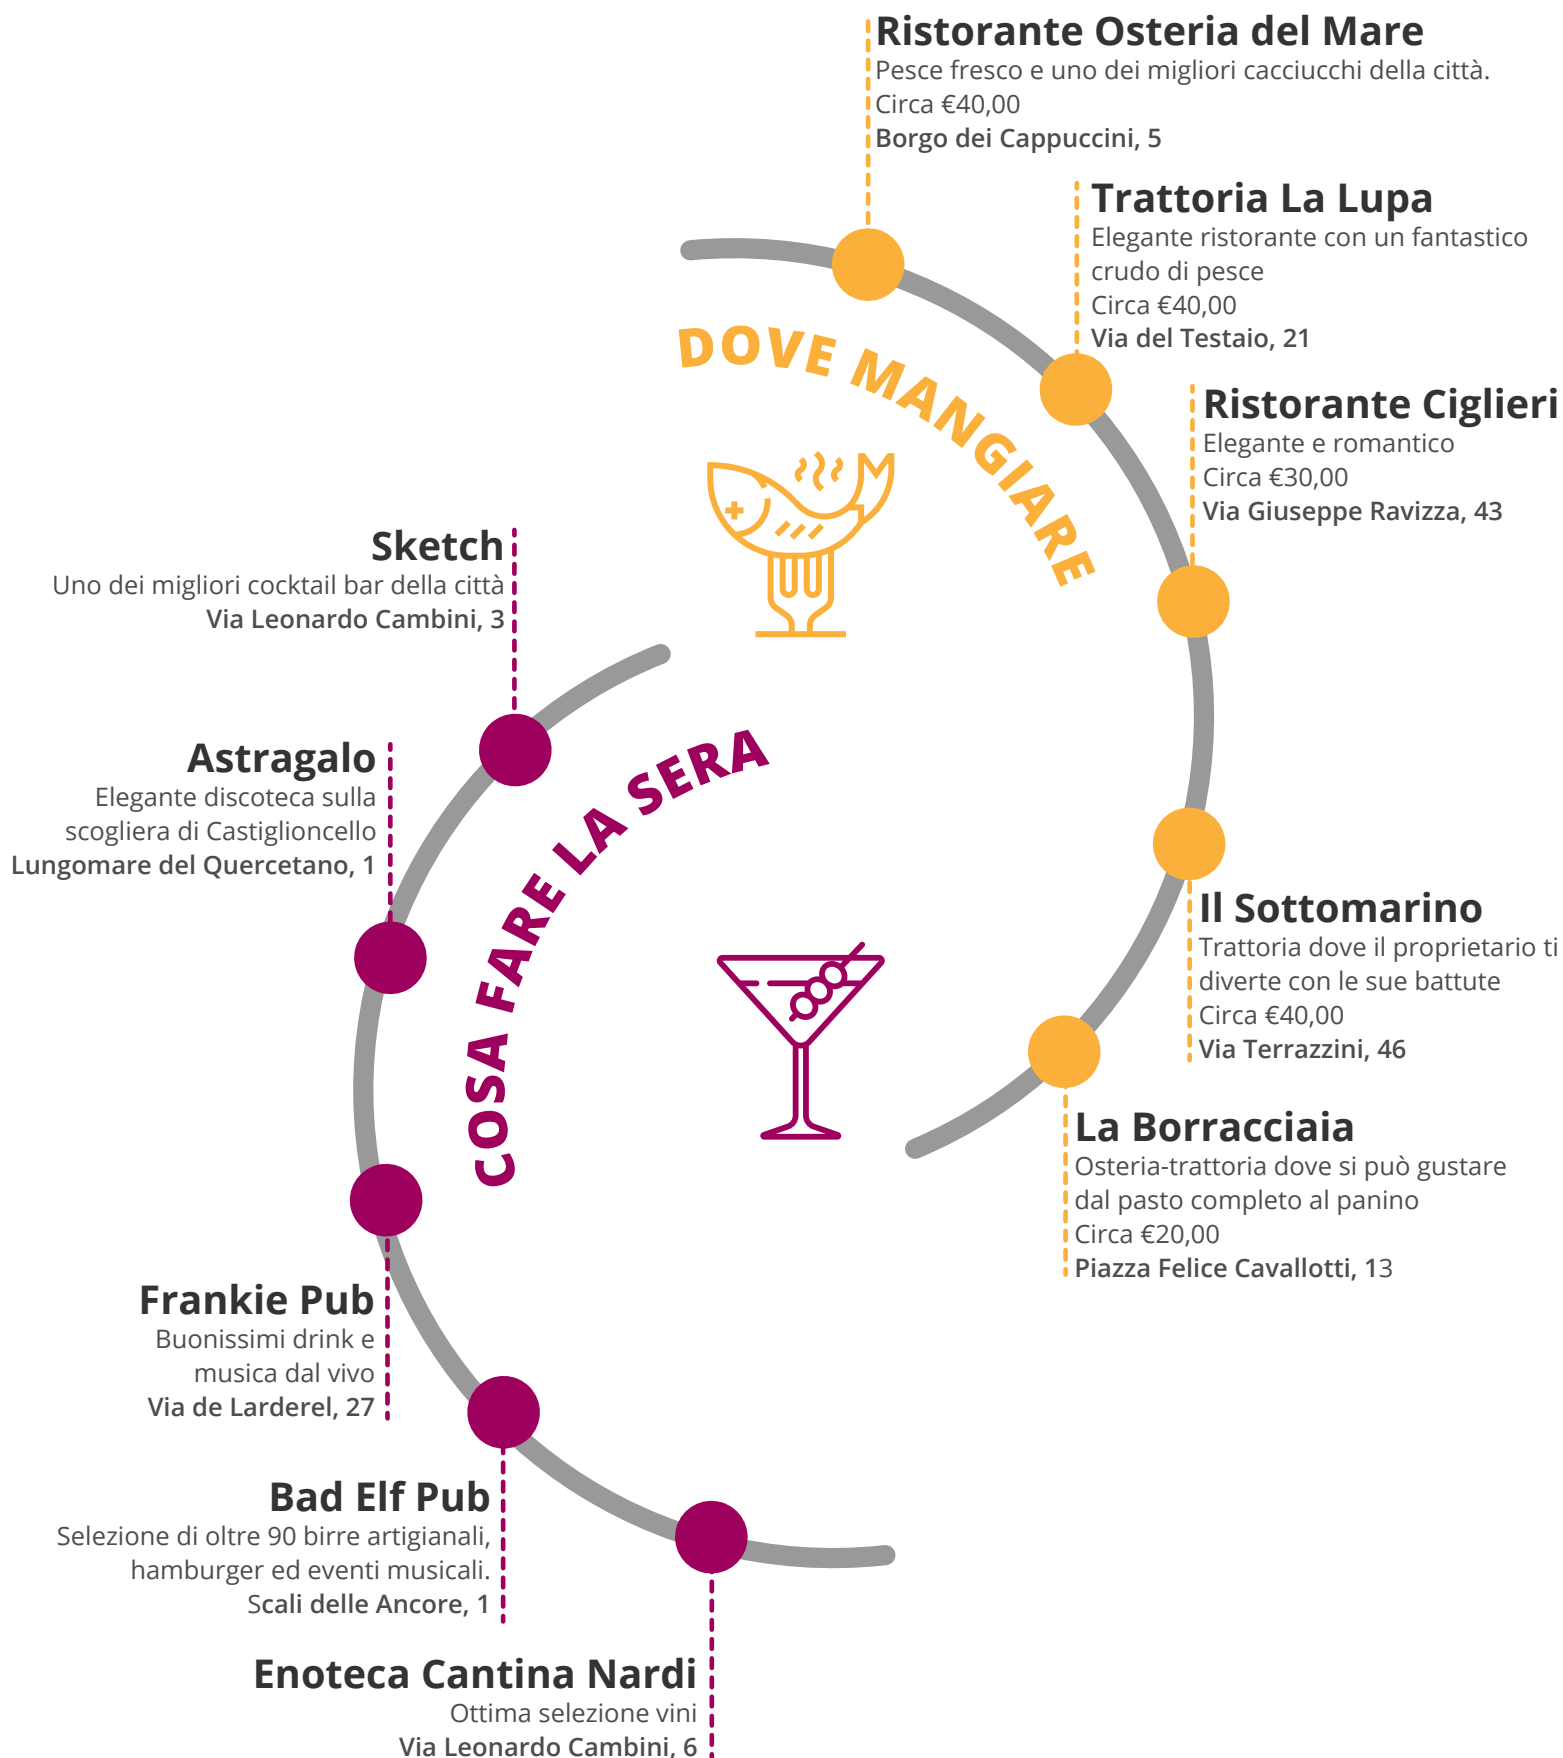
DOVE MANGIARE

Ristorante Osteria del Mare
Pesce fresco e uno dei migliori cacciucchi della città.
Circa €40,00
Borgo dei Cappuccini, 5

Trattoria La Lupa
Elegante ristorante con un fantastico crudo di pesce
Circa €40,00
Via del Testaio, 21

Ristorante Ciglieri
Elegante e romantico
Circa €30,00
Via Giuseppe Ravizza, 43

Il Sottomarino
Trattoria dove il proprietario ti diverte con le sue battute
Circa €40,00
Via Terrazzini, 46

La Borracciaia
Osteria-trattoria dove si può gustare dal pasto completo al panino
Circa €20,00
Piazza Felice Cavallotti, 13

COSA FARE LA SERA

Sketch
Uno dei migliori cocktail bar della città
Via Leonardo Cambini, 3

Astragalo
Elegante discoteca sulla scogliera di Castiglioncello
Lungomare del Quercetano, 1

Frankie Pub
Buonissimi drink e musica dal vivo
Via de Larderel, 27

Bad Elf Pub
Selezione di oltre 90 birre artigianali, hamburger ed eventi musicali.
Scali delle Ancore, 1

Enoteca Cantina Nardi
Ottima selezione vini
Via Leonardo Cambini, 6